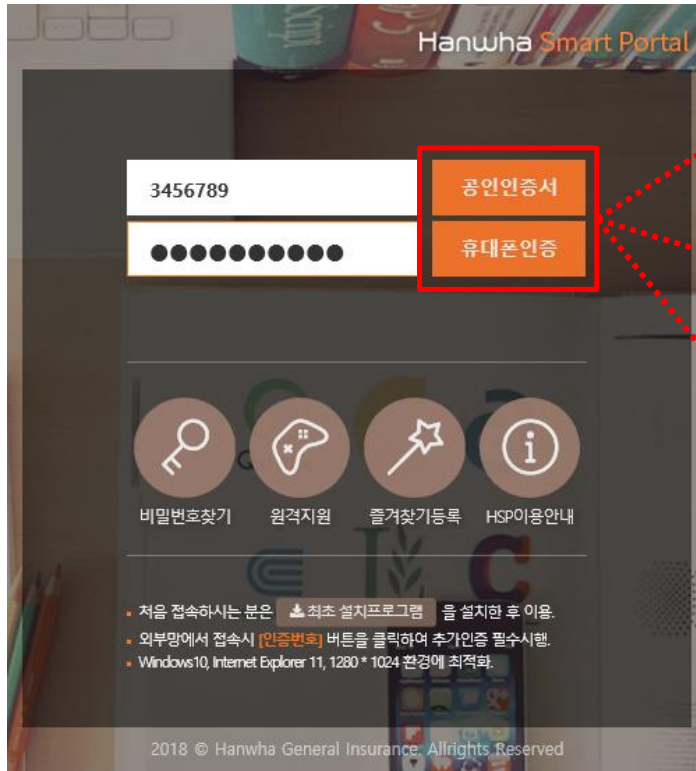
Hanwha Smart Portal

3456789

●●●●●●●●●●●

공인인증서

휴대폰인증

비밀번호찾기

원격지원

즐겨찾기등록

HSP이용안내

▪ 처음 접속하시는 분은 최초 설치프로그램 을 설치한 후 이용.
▪ 외부망에서 접속시 [인증번호] 버튼을 클릭하여 추가인증 필수시행.
▪ Windows10, Internet Explorer 11, 1280 * 1024 환경에 최적화.

2018 © Hanwha General Insurance. Allrights Reserved